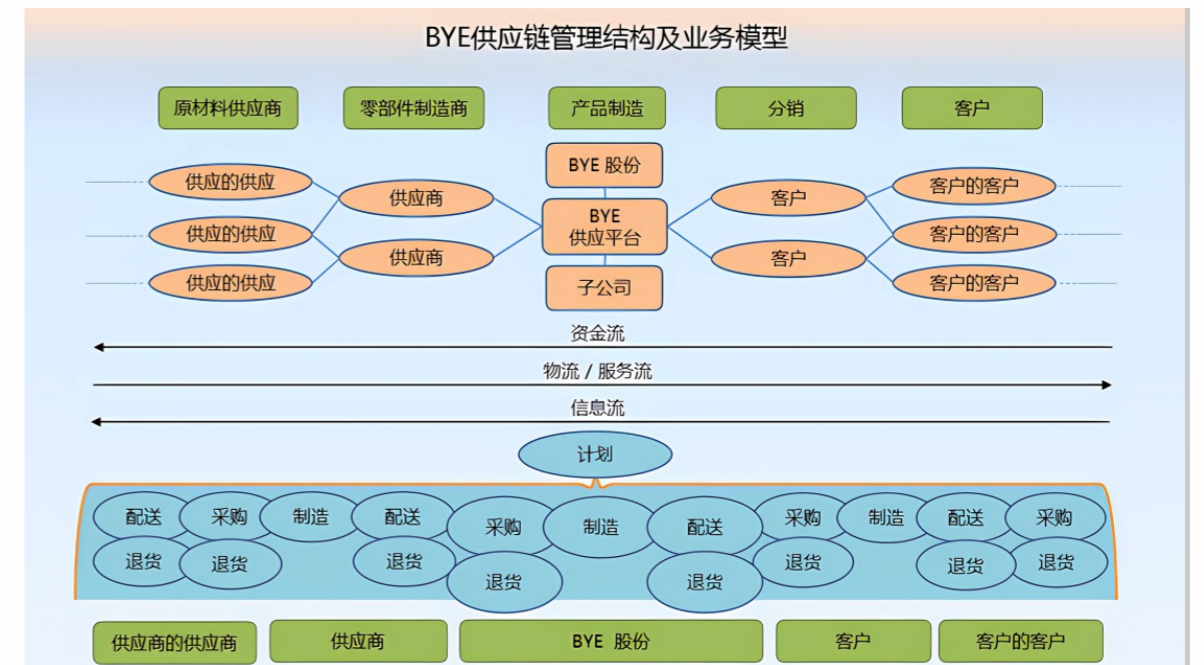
BYE供应链管理结构及业务模型

原材料供应商
零部件制造商
产品制造
分销
客户

供应的供应
供应的供应
供应的供应
供应商
供应商
BYE 股份
BYE 供应平台
子公司
客户
客户
客户的客户
客户的客户
客户的客户

资金流
物流 / 服务流
信息流

计划

配送
采购
制造
配送
采购
制造
配送
采购
制造
配送
采购
退货
退货
退货
退货
退货
退货
退货
退货

供应商的供应商
供应商
BYE 股份
客户
客户的客户